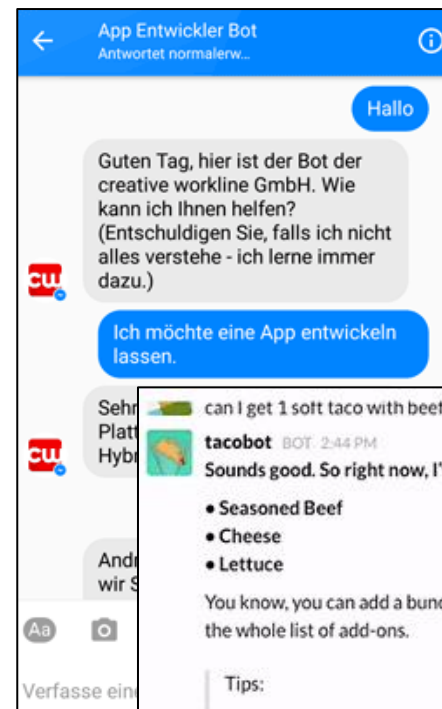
App Entwickler Bot
Antwortet normalerw...

Hallo

Guten Tag, hier ist der Bot der creative workline GmbH. Wie kann ich Ihnen helfen? (Entschuldigen Sie, falls ich nicht alles verstehe - ich lerne immer dazu.)

cw

Ich möchte eine App entwickeln lassen.

Sehr
Platt
Hybr

cw

Andr
wir S

Aa

Verfasse eine

can I get 1 soft taco with beef

tacobot BOT 2:44 PM
Sounds good. So right now, I'

• Seasoned Beef
• Cheese
• Lettuce

You know, you can add a bunc
the whole list of add-ons.

Tips: